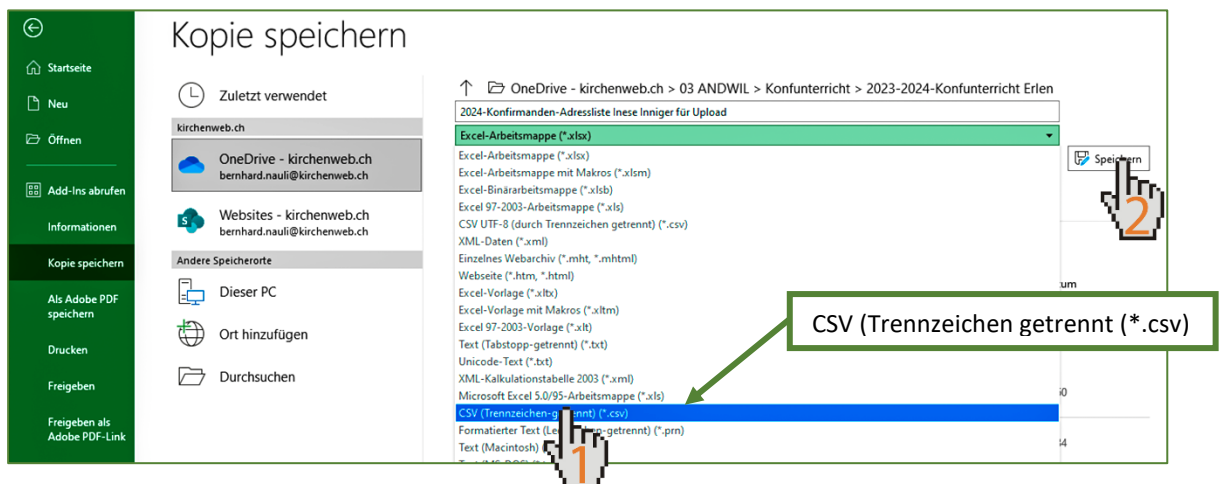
Startseite

Neu

Öffnen

Add-Ins abrufen

Informationen

Kopie speichern

Als Adobe PDF speichern

Drucken

Freigeben

Freigeben als Adobe PDF-Link

Kopie speichern

Zuletzt verwendet

kirchenweb.ch

OneDrive - kirchenweb.ch
bernhard.nauli@kirchenweb.ch

Websites - kirchenweb.ch
bernhard.nauli@kirchenweb.ch

Andere Speicherorte

Dieser PC

Ort hinzufügen

Durchsuchen

OneDrive - kirchenweb.ch > 03 ANDWIL > Konfunterricht > 2023-2024-Konfunterricht Erlen

2024-Konfirmanden-Adressliste Inese Inniger für Upload

Excel-Arbeitsmappe (*.xlsx)

Excel-Arbeitsmappe (*.xlsx)
Excel-Arbeitsmappe mit Makros (*.xlsm)
Excel-Binärarbeitsmappe (*.xlsb)
Excel 97-2003-Arbeitsmappe (*.xls)
CSV UTF-8 (durch Trennzeichen getrennt) (*.csv)
XML-Daten (*.xml)
Einzelnes Webarchiv (*.mht, *.mhtml)
Webseite (*.htm, *.html)
Excel-Vorlage (*.xltx)
Excel-Vorlage mit Makros (*.xltm)
Excel 97-2003-Vorlage (*.xlt)
Text (Tabstopp-getrennt) (*.txt)
Unicode-Text (*.txt)
XML-Kalkulationstabelle 2003 (*.xml)
Microsoft Excel 5.0/95-Arbeitsmappe (*.xls)
CSV (Trennzeichen-g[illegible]trennt) (*.csv)
Formatierter Text (Le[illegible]-getrennt) (*.prn)
Text (Macintosh) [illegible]
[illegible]

Speichern

2

1

CSV (Trennzeichen getrennt (*.csv)

um
50
34